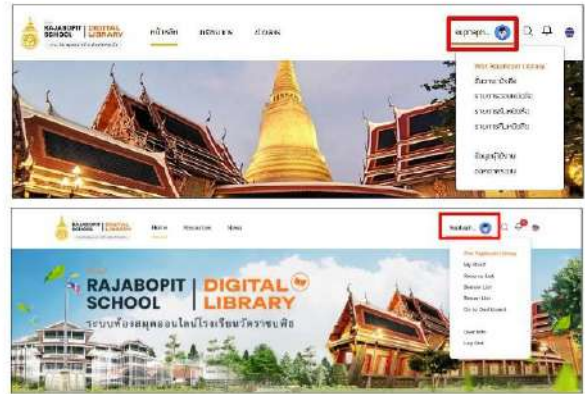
RAJABOPIT SCHOOL | DIGITAL LIBRARY

หน้าหลัก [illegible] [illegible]

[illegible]

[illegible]

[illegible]

RAJABOPIT SCHOOL | DIGITAL LIBRARY

Home Resources News

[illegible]

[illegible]

My Shelf

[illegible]

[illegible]

Log Out

RAJABOPIT SCHOOL | DIGITAL LIBRARY

ระบบห้องสมุดออนไลน์โรงเรียนราชบพิธ